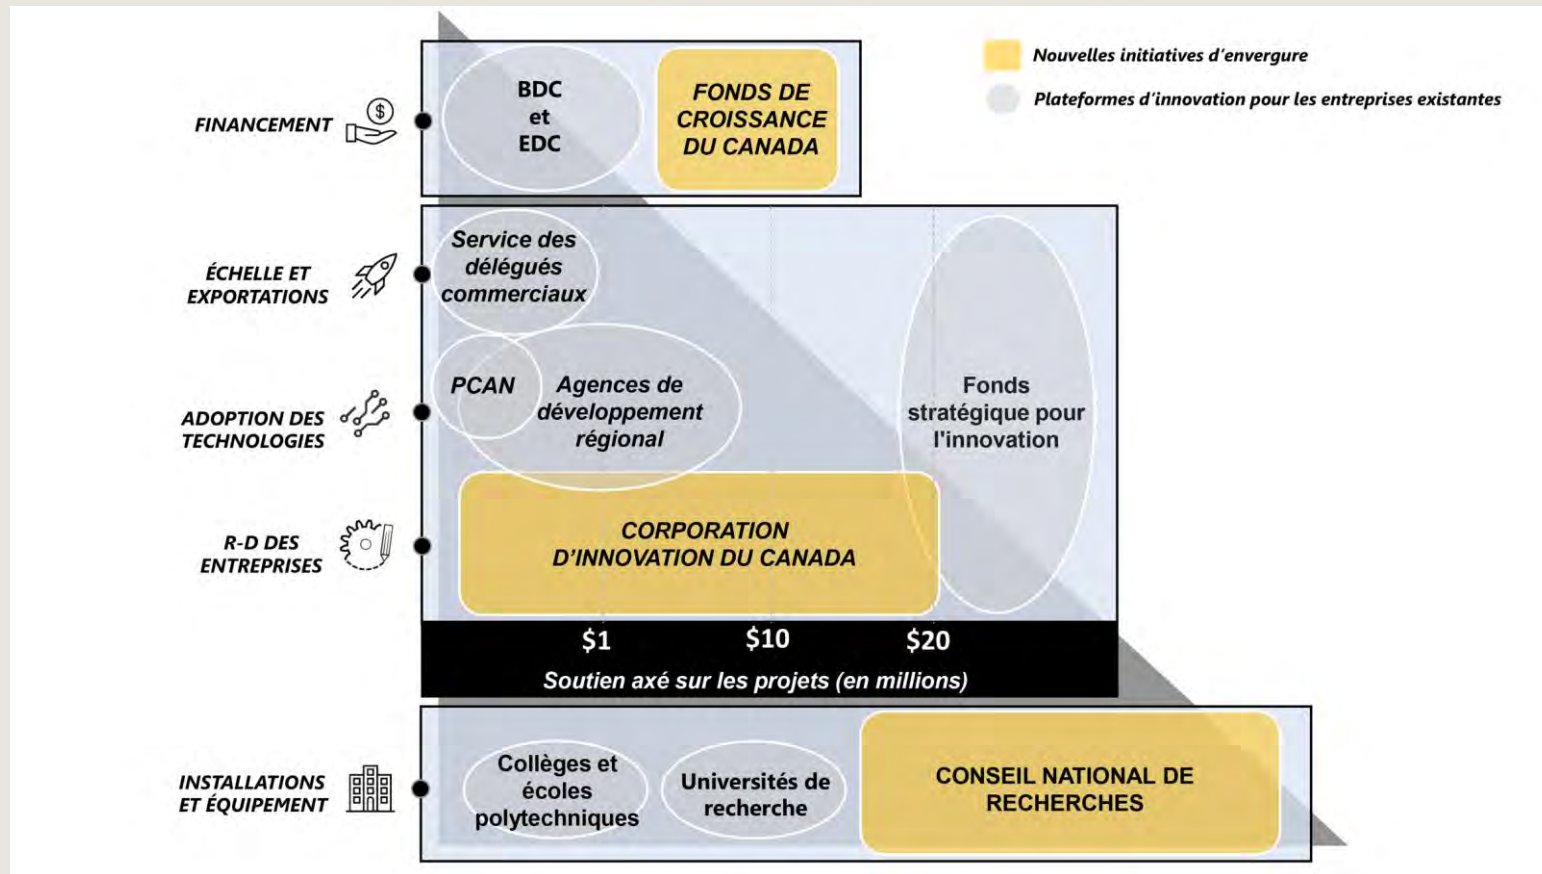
Nouvelles initiatives d'envergure

Plateformes d'innovation pour les entreprises existantes

FINANCEMENT

BDC et EDC

FONDS DE CROISSANCE DU CANADA

ÉCHELLE ET EXPORTATIONS

Service des délégués commerciaux

ADOPTION DES TECHNOLOGIES

PCAN

Agences de développement régional

Fonds stratégique pour l'innovation

R-D DES ENTREPRISES

CORPORATION D'INNOVATION DU CANADA

$1

$10

$20

Soutien axé sur les projets (en millions)

INSTALLATIONS ET ÉQUIPEMENT

Collèges et écoles polytechniques

Universités de recherche

CONSEIL NATIONAL DE RECHERCHES